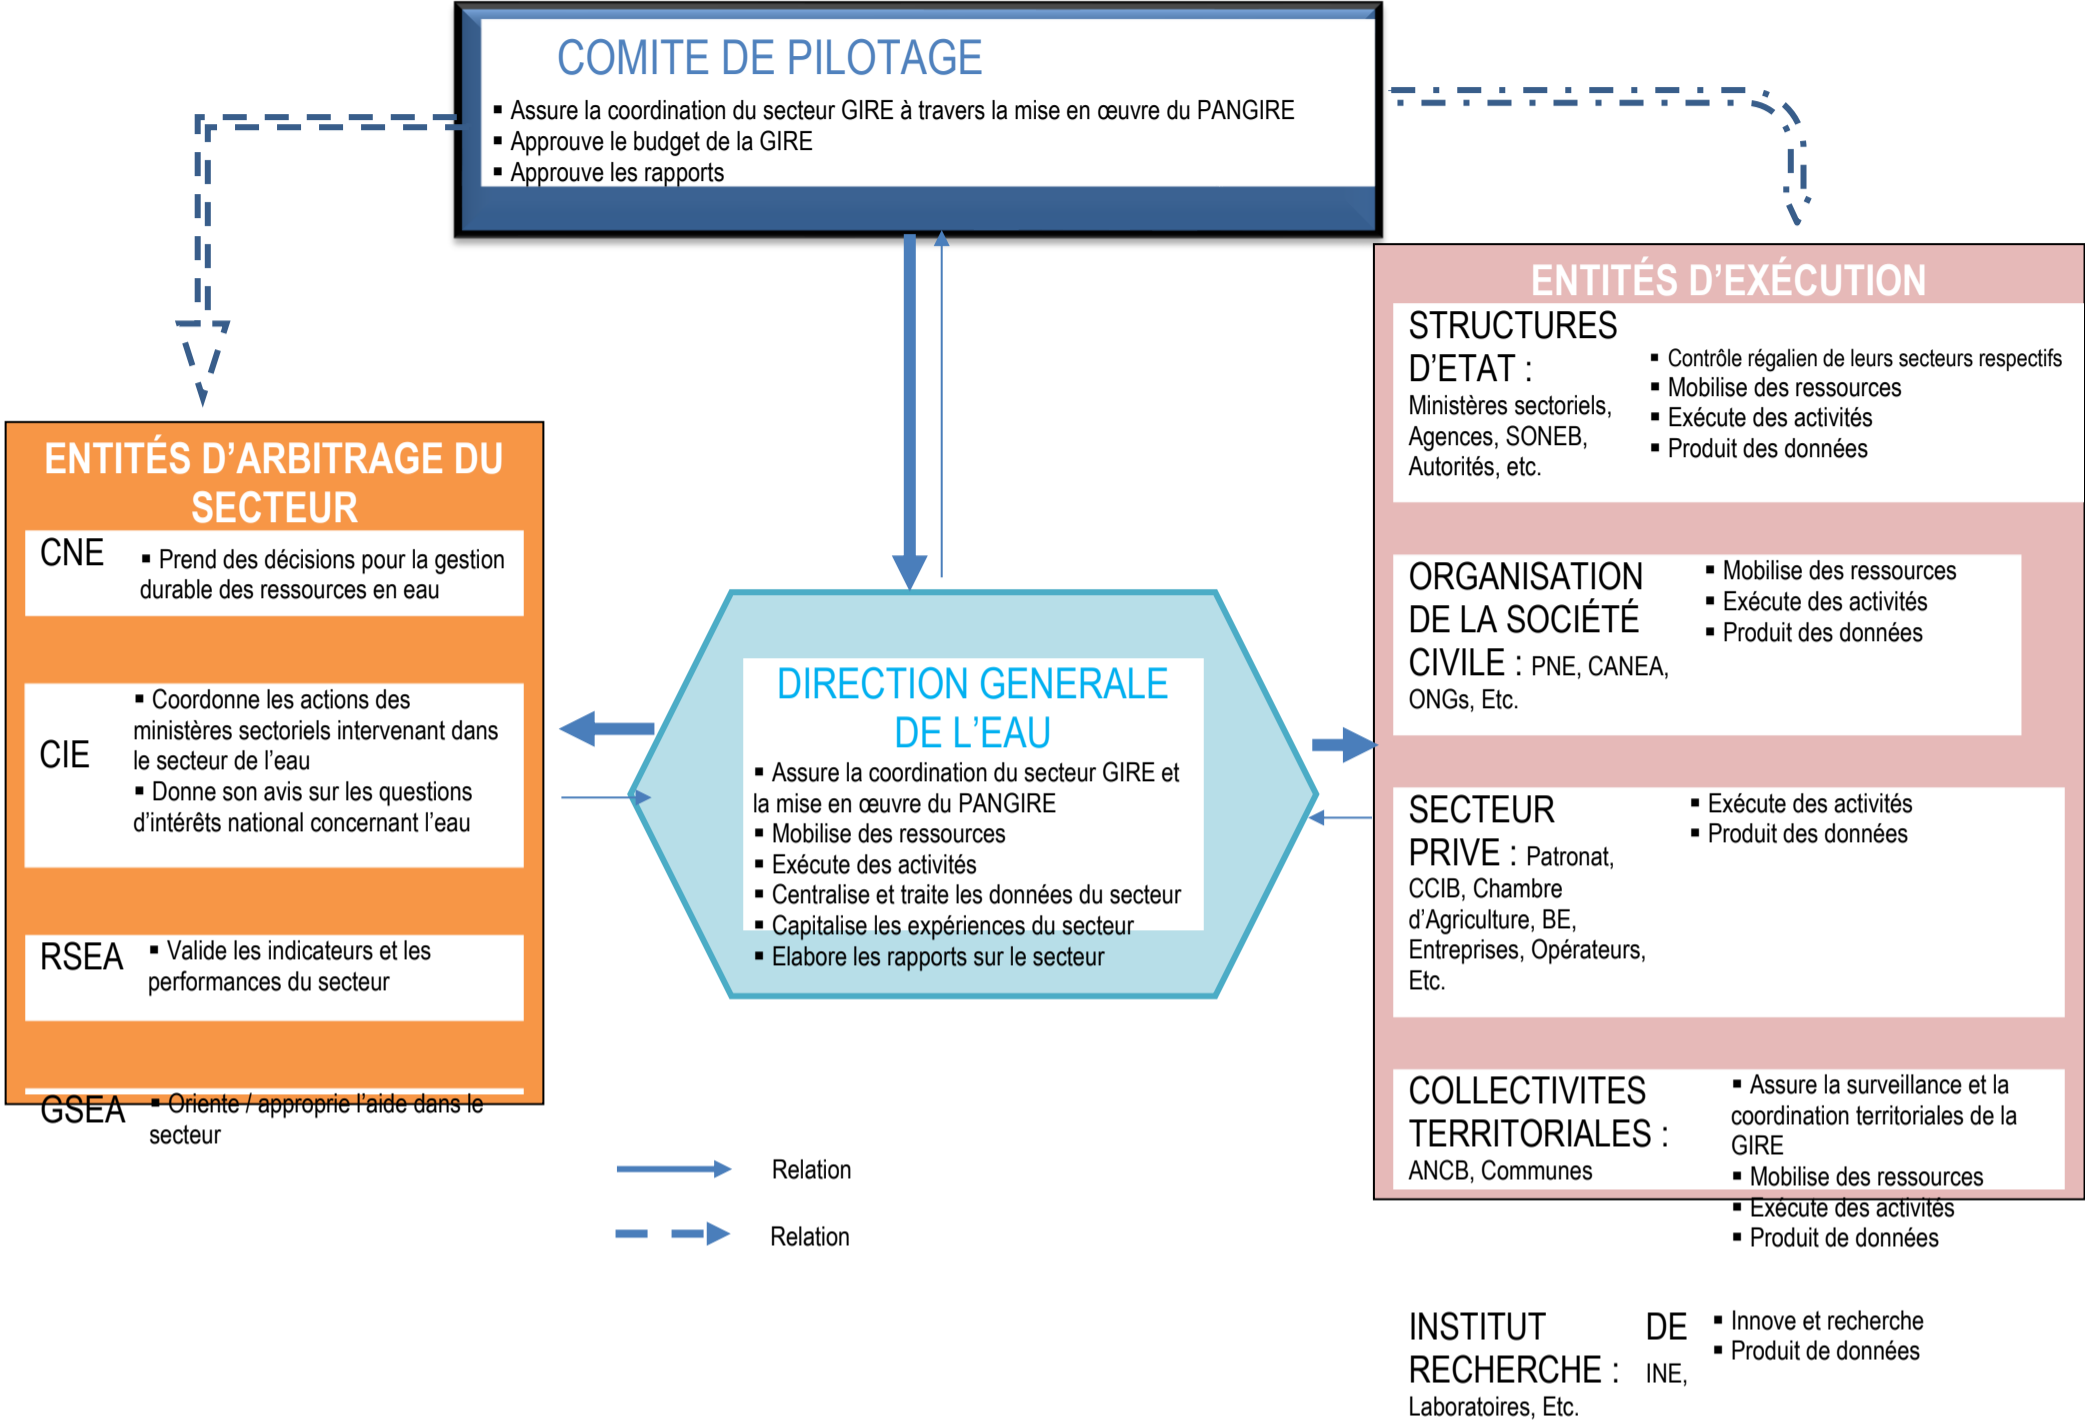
COMITE DE PILOTAGE

▪ Assure la coordination du secteur GIRE à travers la mise en œuvre du PANGIRE
▪ Approuve le budget de la GIRE
▪ Approuve les rapports

ENTITÉS D'ARBITRAGE DU SECTEUR

CNE
▪ Prend des décisions pour la gestion durable des ressources en eau

CIE
▪ Coordonne les actions des ministères sectoriels intervenant dans le secteur de l'eau
▪ Donne son avis sur les questions d'intérêts national concernant l'eau

RSEA
▪ Valide les indicateurs et les performances du secteur

GSEA
▪ Oriente / approprie l'aide dans le secteur

DIRECTION GENERALE DE L'EAU

▪ Assure la coordination du secteur GIRE et la mise en œuvre du PANGIRE
▪ Mobilise des ressources
▪ Exécute des activités
▪ Centralise et traite les données du secteur
▪ Capitalise les expériences du secteur
▪ Elabore les rapports sur le secteur

ENTITÉS D'EXÉCUTION

STRUCTURES D'ETAT : Ministères sectoriels, Agences, SONEB, Autorités, etc.
▪ Contrôle régalien de leurs secteurs respectifs
▪ Mobilise des ressources
▪ Exécute des activités
▪ Produit des données

ORGANISATION DE LA SOCIÉTÉ CIVILE : PNE, CANEA, ONGs, Etc.
▪ Mobilise des ressources
▪ Exécute des activités
▪ Produit des données

SECTEUR PRIVE : Patronat, CCIB, Chambre d'Agriculture, BE, Entreprises, Opérateurs, Etc.
▪ Exécute des activités
▪ Produit des données

COLLECTIVITES TERRITORIALES : ANCB, Communes
▪ Assure la surveillance et la coordination territoriales de la GIRE
▪ Mobilise des ressources
▪ Exécute des activités
▪ Produit de données

INSTITUT DE RECHERCHE : INE, Laboratoires, Etc.
▪ Innove et recherche
▪ Produit de données

Relation

Relation